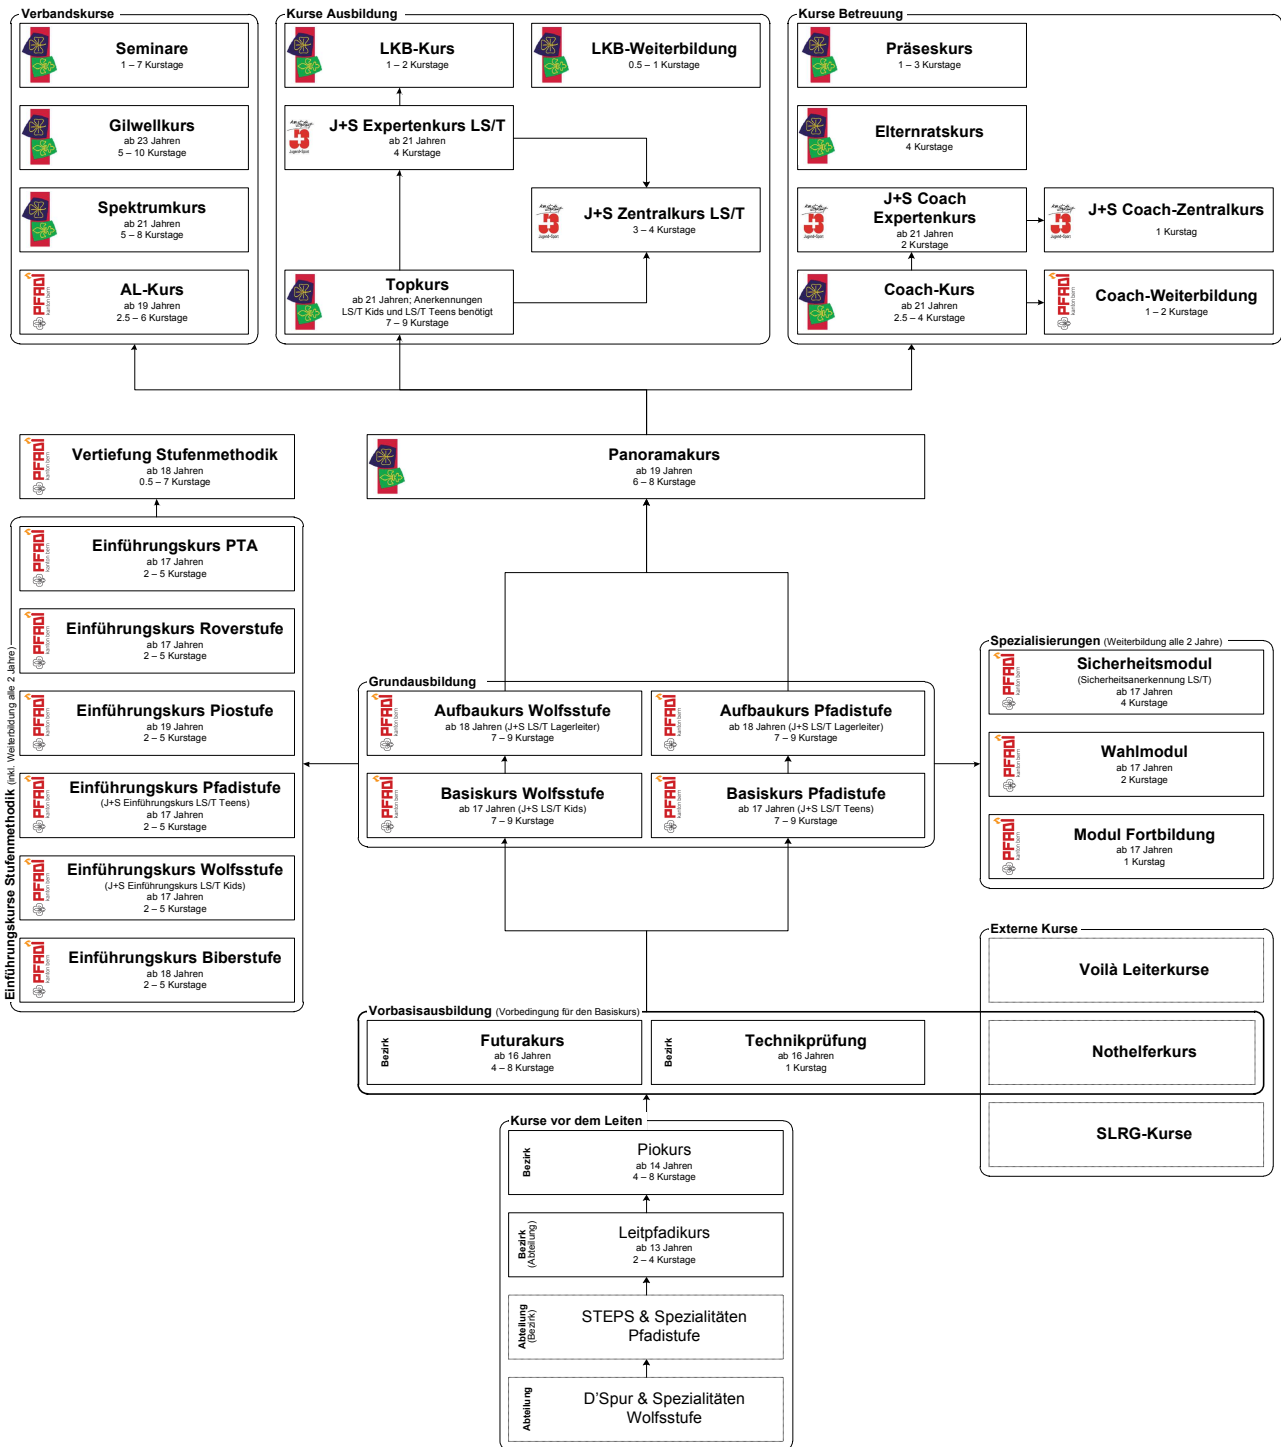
Verbandskurse

Seminare
1 – 7 Kurstage

Gilwellkurs
ab 23 Jahren
5 – 10 Kurstage

Spektrumkurs
ab 21 Jahren
5 – 8 Kurstage

PFADI kanton bern
AL-Kurs
ab 19 Jahren
2.5 – 6 Kurstage

Kurse Ausbildung

LKB-Kurs
1 – 2 Kurstage

LKB-Weiterbildung
0.5 – 1 Kurstage

J+S Expertenkurs LS/T
ab 21 Jahren
4 Kurstage

J+S Zentralkurs LS/T
3 – 4 Kurstage

Topkurs
ab 21 Jahren; Anerkennungen LS/T Kids und LS/T Teens benötigt
7 – 9 Kurstage

Kurse Betreuung

Präseskurs
1 – 3 Kurstage

Elternratskurs
4 Kurstage

J+S Coach Expertenkurs
ab 21 Jahren
2 Kurstage

J+S Coach-Zentralkurs
1 Kurstag

Coach-Kurs
ab 21 Jahren
2.5 – 4 Kurstage

Coach-Weiterbildung
1 – 2 Kurstage

Vertiefung Stufenmethodik
ab 18 Jahren
0.5 – 7 Kurstage

Panoramakurs
ab 19 Jahren
6 – 8 Kurstage

Einführungskurse Stufenmethodik (inkl. Weiterbildung alle 2 Jahre)

Einführungskurs PTA
ab 17 Jahren
2 – 5 Kurstage

Einführungskurs Roverstufe
ab 17 Jahren
2 – 5 Kurstage

Einführungskurs Piostufe
ab 19 Jahren
2 – 5 Kurstage

Einführungskurs Pfadistufe
(J+S Einführungskurs LS/T Teens)
ab 17 Jahren
2 – 5 Kurstage

Einführungskurs Wolfsstufe
(J+S Einführungskurs LS/T Kids)
ab 17 Jahren
2 – 5 Kurstage

Einführungskurs Biberstufe
ab 18 Jahren
2 – 5 Kurstage

Grundausbildung

Aufbaukurs Wolfsstufe
ab 18 Jahren (J+S LS/T Lagerleiter)
7 – 9 Kurstage

Aufbaukurs Pfadistufe
ab 18 Jahren (J+S LS/T Lagerleiter)
7 – 9 Kurstage

Basiskurs Wolfsstufe
ab 17 Jahren (J+S LS/T Kids)
7 – 9 Kurstage

Basiskurs Pfadistufe
ab 17 Jahren (J+S LS/T Teens)
7 – 9 Kurstage

Spezialisierungen (Weiterbildung alle 2 Jahre)

Sicherheitsmodul
(Sicherheitsanerkennung LS/T)
ab 17 Jahren
4 Kurstage

Wahlmodul
ab 17 Jahren
2 Kurstage

Modul Fortbildung
ab 17 Jahren
1 Kurstag

Externe Kurse

Voilà Leiterkurse

Nothelferkurs

SLRG-Kurse

Vorbasisausbildung (Vorbedingung für den Basiskurs)

Bezirk
Futurakurs
ab 16 Jahren
4 – 8 Kurstage

Bezirk
Technikprüfung
ab 16 Jahren
1 Kurstag

Kurse vor dem Leiten

Bezirk
Piokurs
ab 14 Jahren
4 – 8 Kurstage

Bezirk (Abteilung)
Leitpfadikurs
ab 13 Jahren
2 – 4 Kurstage

Abteilung (Bezirk)
STEPS & Spezialitäten Pfadistufe

Abteilung
D'Spur & Spezialitäten Wolfsstufe